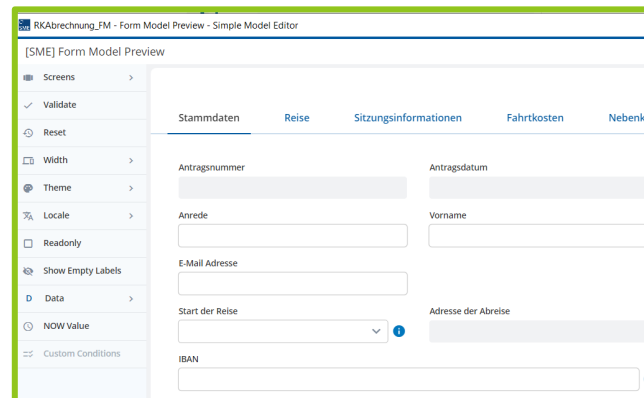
RKAbrechnung_FM - Form Model Preview - Simple Model Editor

[SME] Form Model Preview

Screens
Validate
Reset
Width
Theme
Locale
Readonly
Show Empty Labels
D Data
NOW Value
Custom Conditions

Stammdaten | Reise | Sitzungsinformationen | Fahrtkosten | Nebenk

Antragsnummer
Antragsdatum
Anrede
Vorname
E-Mail Adresse
Start der Reise
Adresse der Abreise
IBAN